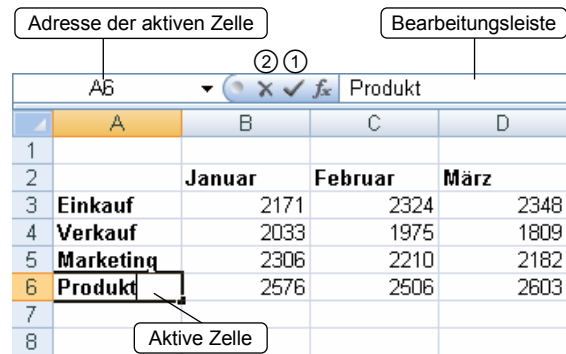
Adresse der aktiven Zelle

Bearbeitungsleiste

② ①

A6 ▾ ✕ ✓ $f_x$ Produkt

| | A | B | C | D |
|---|---|---|---|---|
| 1 | | | | |
| 2 | | Januar | Februar | März |
| 3 | Einkauf | 2171 | 2324 | 2348 |
| 4 | Verkauf | 2033 | 1975 | 1809 |
| 5 | Marketing | 2306 | 2210 | 2182 |
| 6 | Produkt | 2576 | 2506 | 2603 |
| 7 | | | | |
| 8 | | | | |

Aktive Zelle